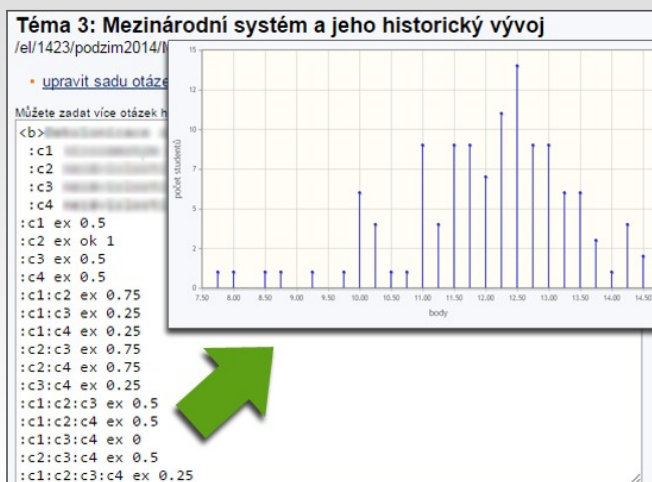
Téma 3: Mezinárodní systém a jeho historický vývoj
/el/1423/podzim2014/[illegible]

upravit sadu otáze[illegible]

Můžete zadat více otázek h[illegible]

<b>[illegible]
:c1 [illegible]
:c2 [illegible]
:c3 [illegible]
:c4 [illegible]
:c1 ex 0.5
:c2 ex ok 1
:c3 ex 0.5
:c4 ex 0.5
:c1:c2 ex 0.75
:c1:c3 ex 0.25
:c1:c4 ex 0.25
:c2:c3 ex 0.75
:c2:c4 ex 0.75
:c3:c4 ex 0.25
:c1:c2:c3 ex 0.5
:c1:c2:c4 ex 0.5
:c1:c3:c4 ex 0
:c2:c3:c4 ex 0.5
:c1:c2:c3:c4 ex 0.25

počet studentů
14
12
10
8
6
4
2
0
7.50 8.00 8.50 9.00 9.50 10.00 10.50 11.00 11.50 12.00 12.50 13.00 13.50 14.00 14.50
body